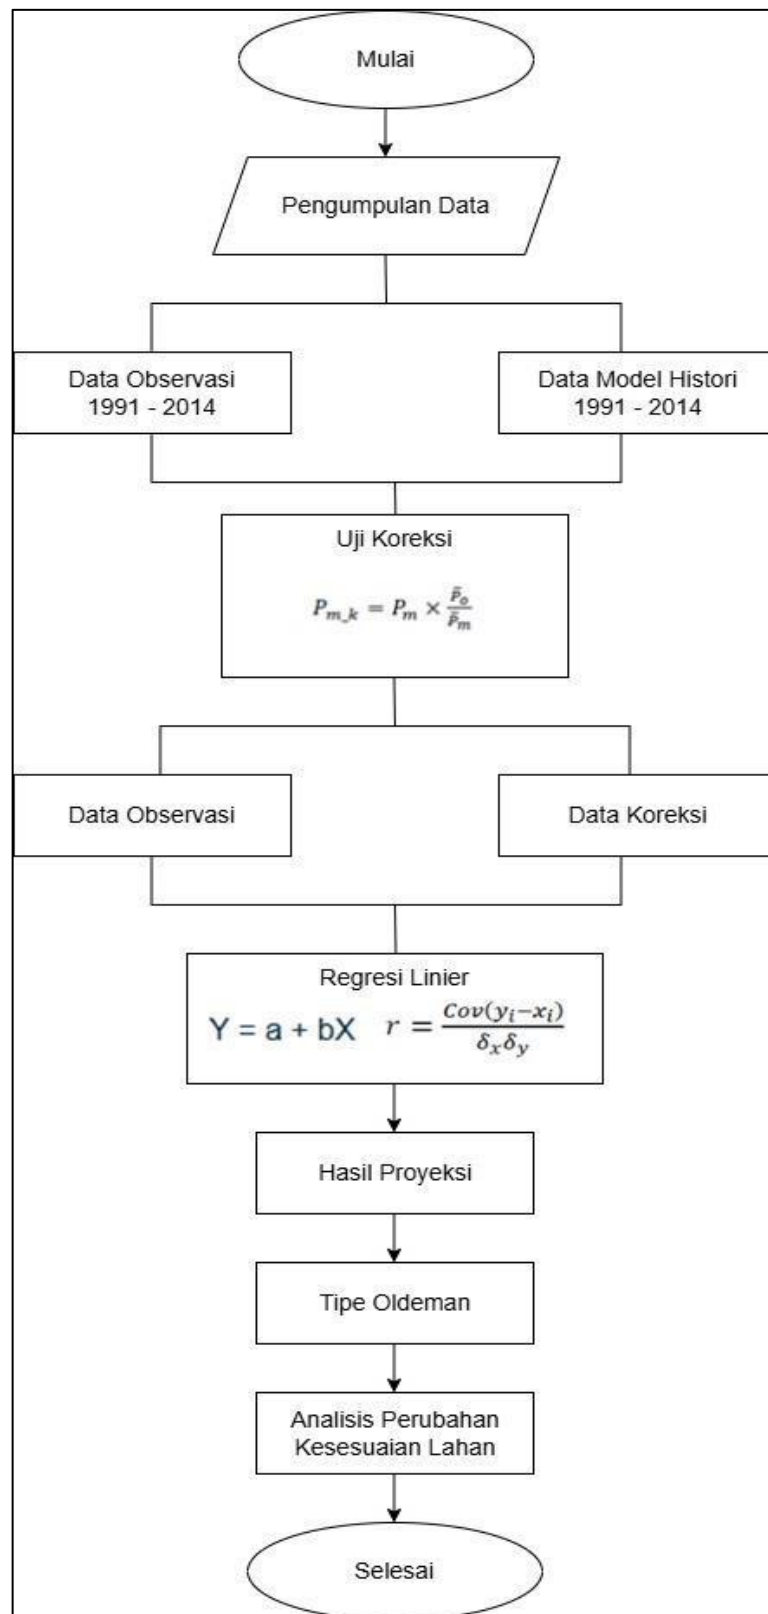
Mulai

Pengumpulan Data

Data Observasi
1991 - 2014

Data Model Histori
1991 - 2014

Uji Koreksi

$P_{m\_k} = P_m \times \frac{\bar{P}_o}{\bar{P}_m}$

Data Observasi

Data Koreksi

Regresi Linier

Y = a + bX $r = \frac{Cov(y_i - x_i)}{\delta_x \delta_y}$

Hasil Proyeksi

Tipe Oldeman

Analisis Perubahan Kesesuaian Lahan

Selesai